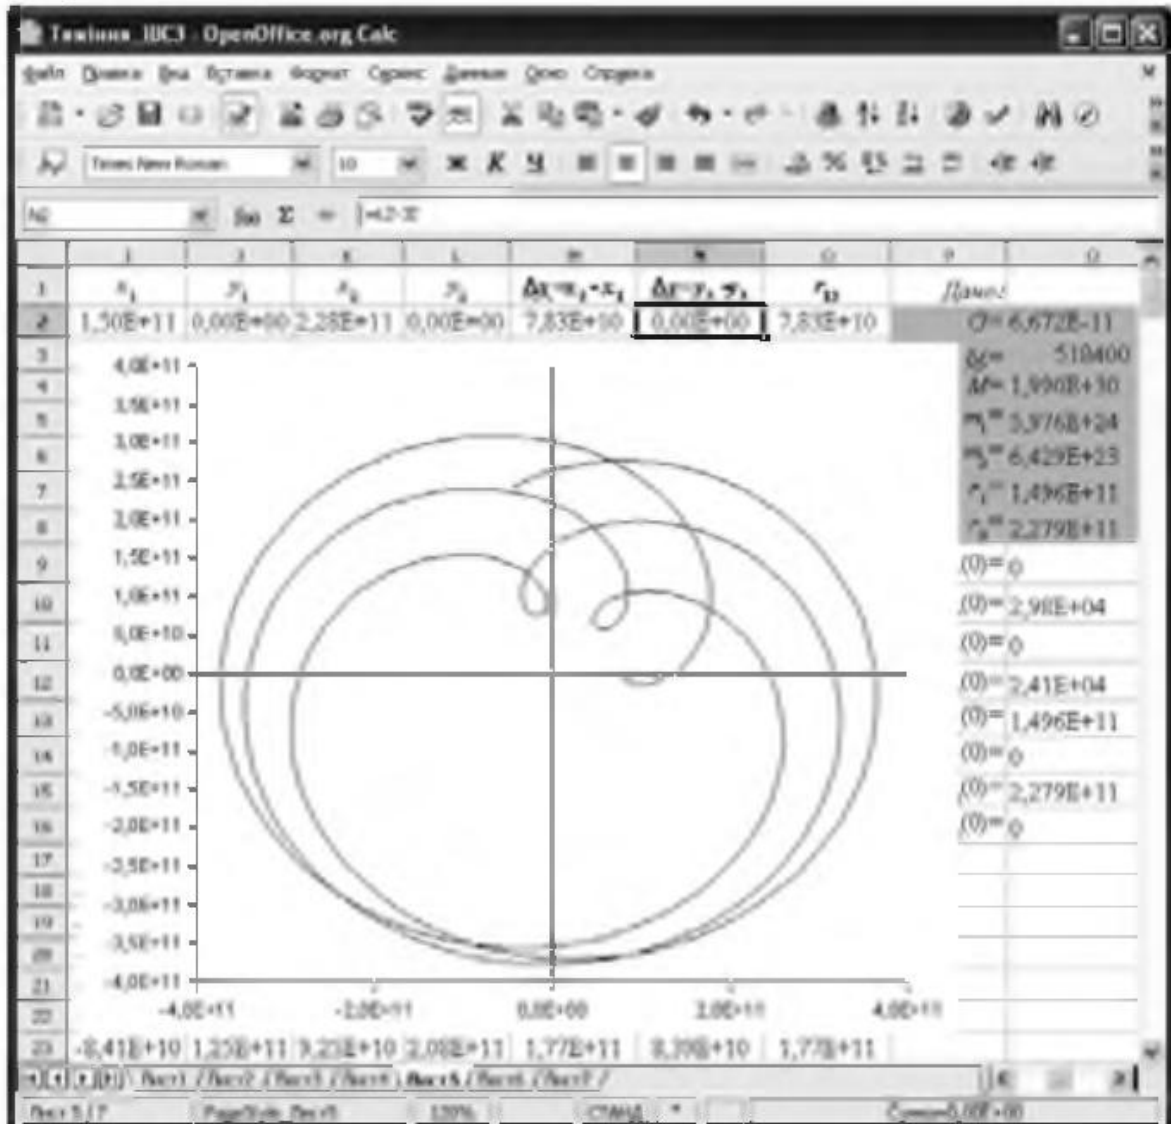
Тяжіння_ШСЗ - OpenOffice.org Calc

Файл Правка Вид Вставка Формат Сервис Данные Окно Справка

Times New Roman 10

N2 =L2-J2

| | I | J | K | L | M | N | O | P |
|---|---|---|---|---|---|---|---|---|
| 1 | $x_1$ | $y_1$ | $x_2$ | $y_2$ | $\Delta x=x_2-x_1$ | $\Delta y=y_2-y_1$ | $r_{12}$ | Дано: |
| 2 | 1,50E+11 | 0,00E+00 | 2,28E+11 | 0,00E+00 | 7,83E+10 | 0,00E+00 | 7,83E+10 | G= 6,672E-11 |
| 3 | | | | | | | | $\Delta t$= 518400 |
| 4 | | | | | | | | M= 1,990E+30 |
| 5 | | | | | | | | $m_1$= 5,976E+24 |
| 6 | | | | | | | | $m_2$= 6,429E+23 |
| 7 | | | | | | | | $r_1$= 1,496E+11 |
| 8 | | | | | | | | $r_2$= 2,279E+11 |
| 9 | | | | | | | | (0)= 0 |
| 10 | | | | | | | | (0)= 2,98E+04 |
| 11 | | | | | | | | (0)= 0 |
| 12 | | | | | | | | (0)= 2,41E+04 |
| 13 | | | | | | | | (0)= 1,496E+11 |
| 14 | | | | | | | | (0)= 0 |
| 15 | | | | | | | | (0)= 2,279E+11 |
| 16 | | | | | | | | (0)= 0 |
| 23 | -8,41E+10 | 1,25E+11 | 9,23E+10 | 2,08E+11 | 1,77E+11 | 8,39E+10 | 1,77E+11 | |

4,0E+11
3,5E+11
3,0E+11
2,5E+11
2,0E+11
1,5E+11
1,0E+11
5,0E+10
0,0E+00
-5,0E+10
-1,0E+11
-1,5E+11
-2,0E+11
-2,5E+11
-3,0E+11
-3,5E+11
-4,0E+11
-4,0E+11 -2,0E+11 0,0E+00 2,0E+11 4,0E+11

Лист1 / Лист2 / Лист3 / Лист4 / Лист5 / Лист6 / Лист7 /

Лист 5 / 7 PageStyle_Лист5 120% СТАНД * Сумма=0,00E+00